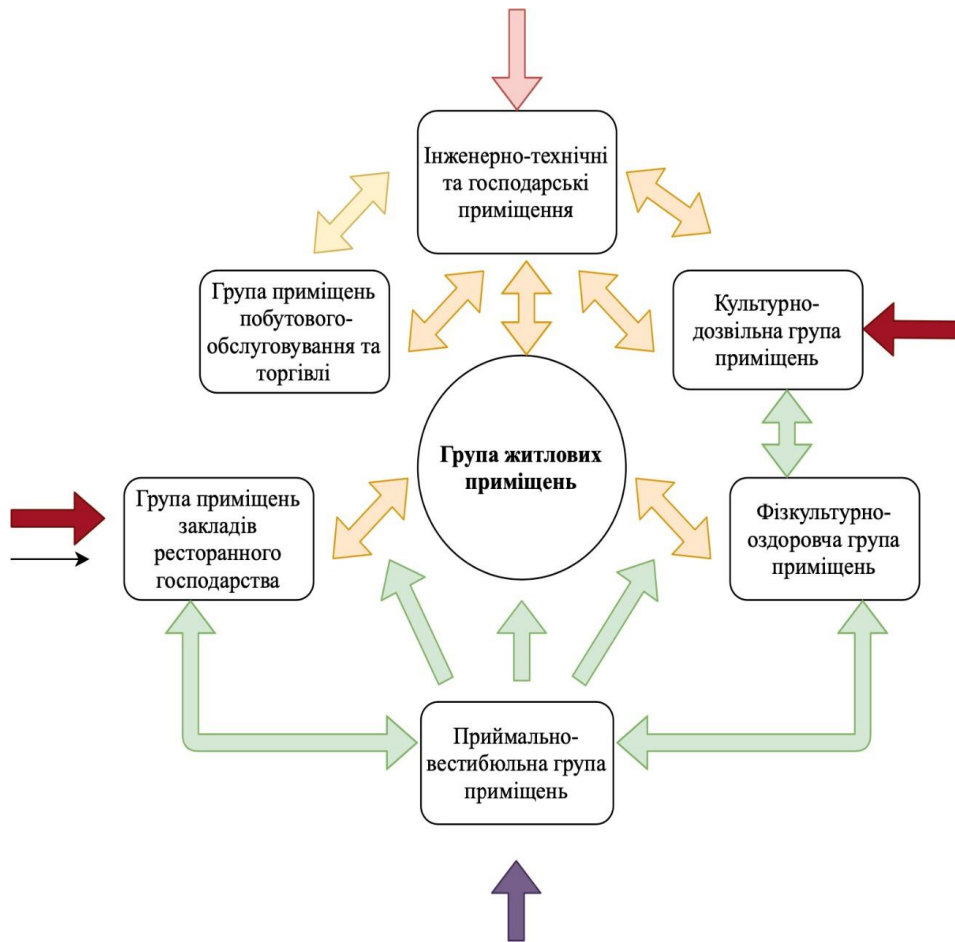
Інженерно-технічні та господарські приміщення

Група приміщень побутового-обслуговування та торгівлі

Культурно-дозвільна група приміщень

Група житлових приміщень

Група приміщень закладів ресторанного господарства

Фізкультурно-оздоровча група приміщень

Приймально-вестибюльна група приміщень